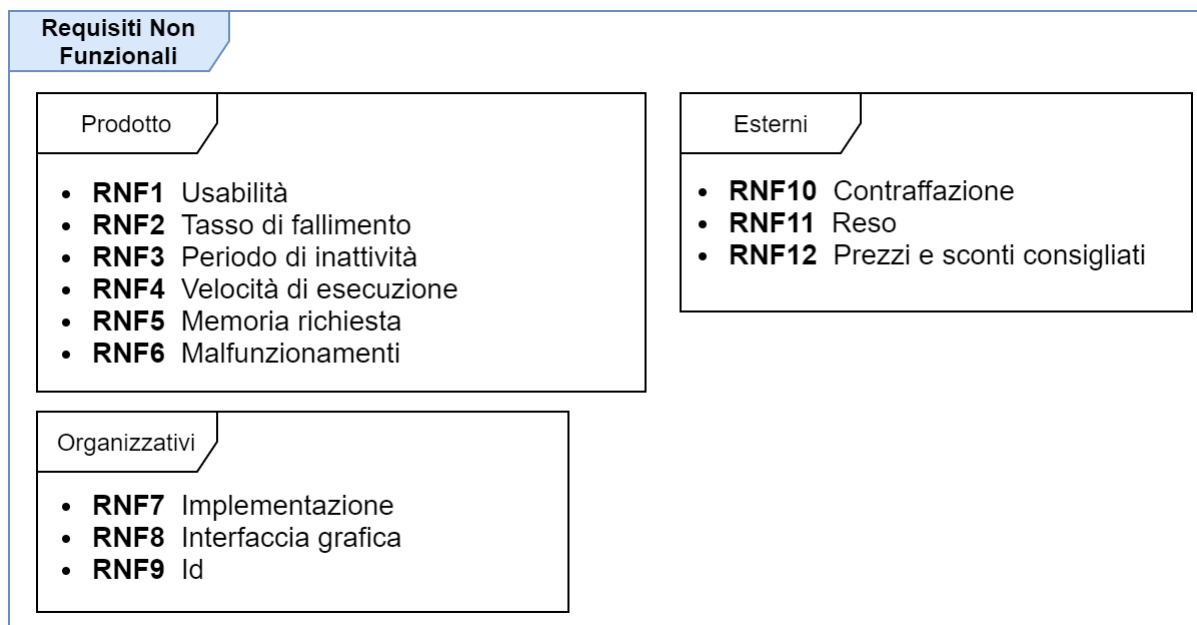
Requisiti Non Funzionali

Prodotto

- **RNF1** Usabilità
- **RNF2** Tasso di fallimento
- **RNF3** Periodo di inattività
- **RNF4** Velocità di esecuzione
- **RNF5** Memoria richiesta
- **RNF6** Malfunzionamenti

Esterni

- **RNF10** Contraffazione
- **RNF11** Reso
- **RNF12** Prezzi e sconti consigliati

Organizzativi

- **RNF7** Implementazione
- **RNF8** Interfaccia grafica
- **RNF9** Id